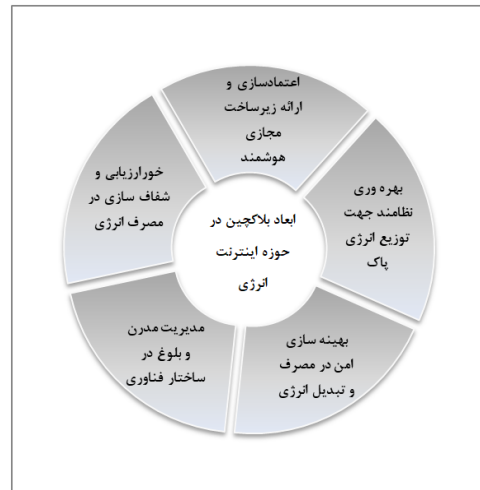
ابعاد بلاکچین در حوزه اینترنت انرژی

اعتمادسازی و ارائه زیرساخت مجازی هوشمند

بهره وری نظامند جهت توزیع انرژی پاک

بهینه سازی امن در مصرف و تبدیل انرژی

مدیریت مدرن و بلوغ در ساختار فناوری

خورارزیابی و شفاف سازی در مصرف انرژی